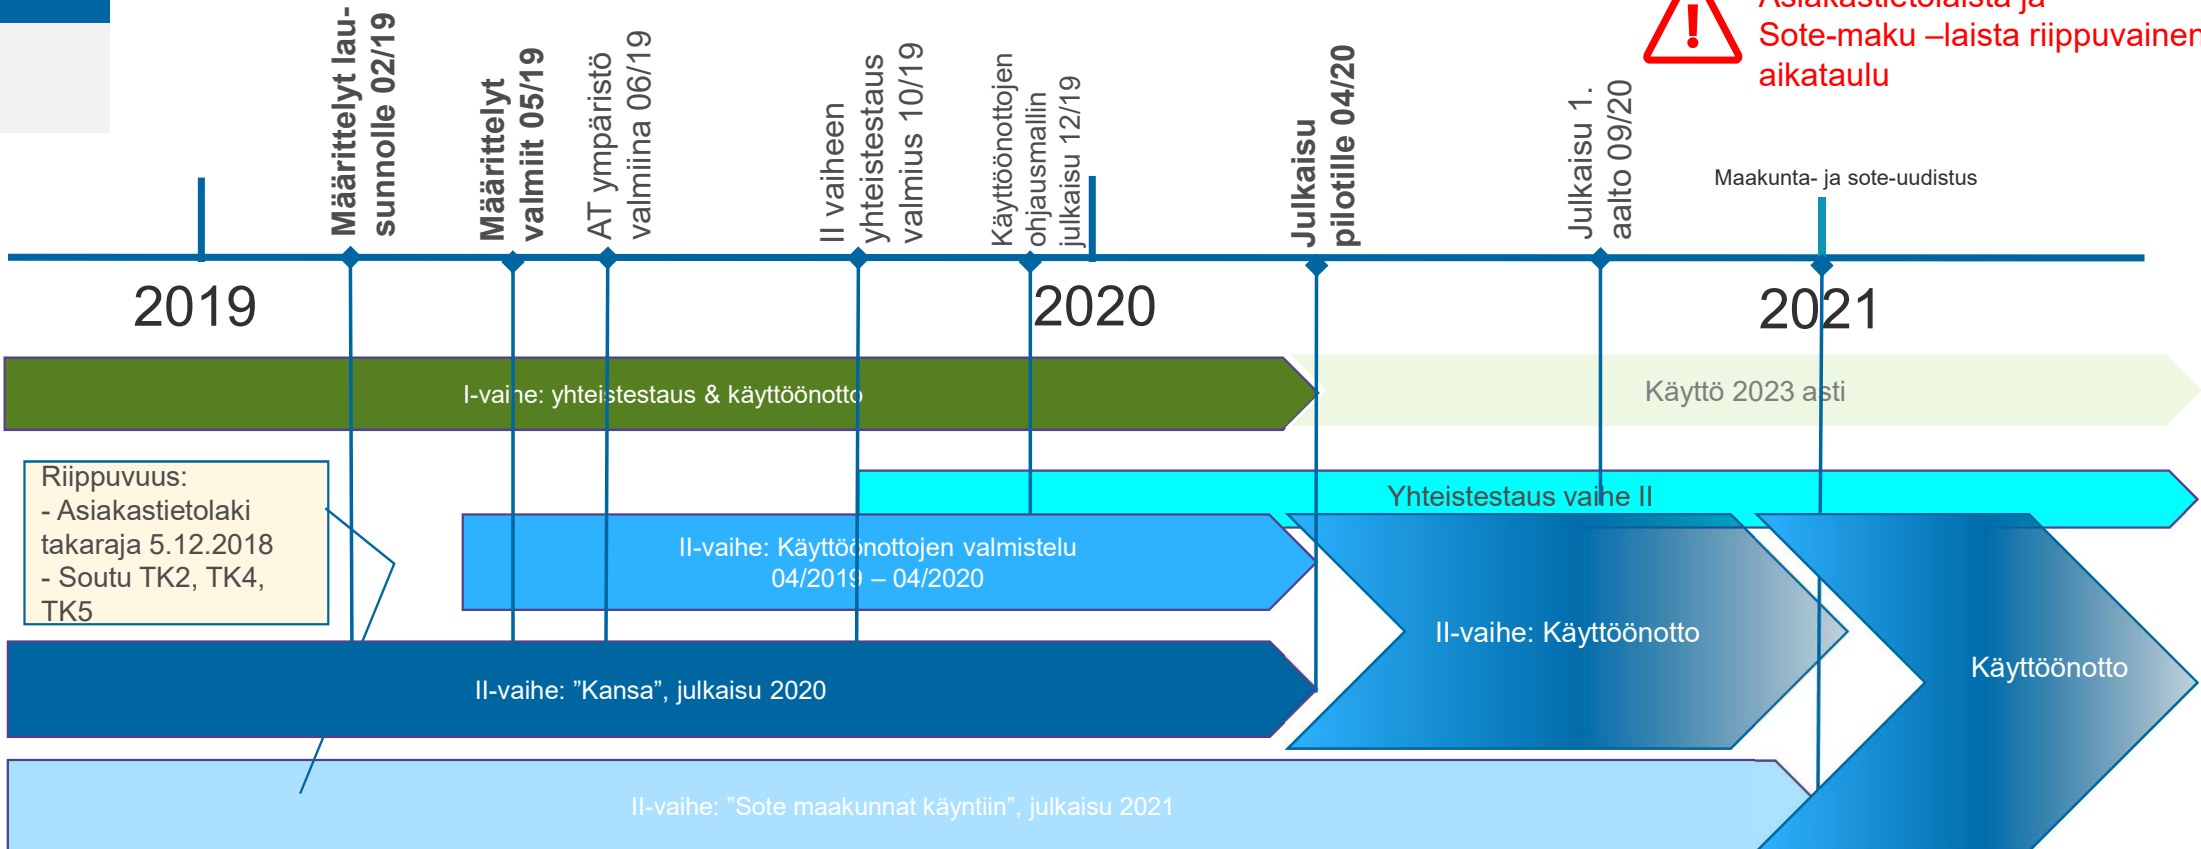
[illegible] ja
Sote-maku –laista riippuvainen
aikataulu

Määrittelyt lausunnolle 02/19
Määrittelyt valmiit 05/19
AT ympäristö valmiina 06/19
II vaiheen yhteistestaus valmius 10/19
Käyttöönottojen ohjausmallin julkaisu 12/19
Julkaisu pilotille 04/20
Julkaisu 1. aalto 09/20
Maakunta- ja sote-uudistus

2019
2020
2021

I-vaihe: yhteistestaus & käyttöönotto
Käyttö 2023 asti

Riippuvuus:
- Asiakastietolaki takaraja 5.12.2018
- Soutu TK2, TK4, TK5

Yhteistestaus vaihe II
II-vaihe: Käyttöönottojen valmistelu 04/2019 – 04/2020
II-vaihe: Käyttöönotto
Käyttöönotto
II-vaihe: ”Kansa”, julkaisu 2020
II-vaihe: ”Sote maakunnat käyntiin”, julkaisu 2021